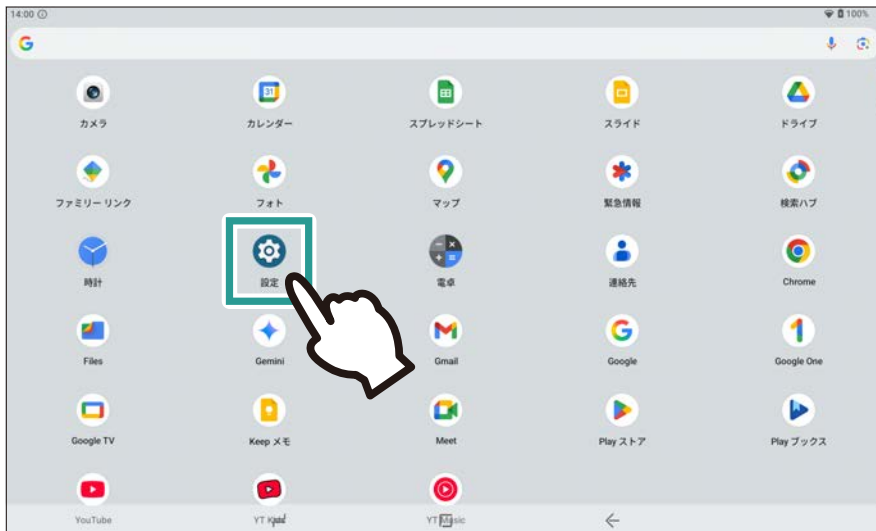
14:00 ⓘ
100%

カメラ
カレンダー
スプレッドシート
スライド
ドライブ

ファミリー リンク
フォト
マップ
緊急情報
検索ハブ

時計
設定
電卓
連絡先
Chrome

Files
Gemini
Gmail
Google
Google One

Google TV
Keep メモ
Meet
Play ストア
Play ブックス

YouTube
YT Kids
YT Music